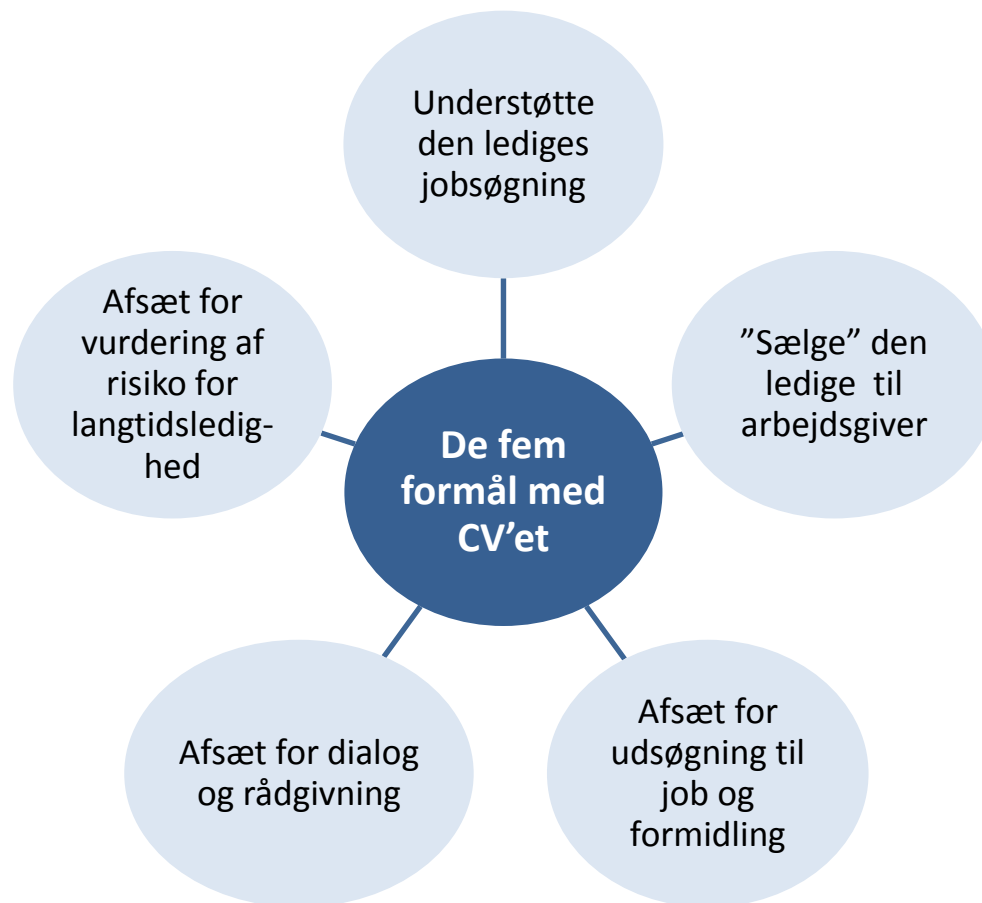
De fem formål med CV'et

Understøtte den lediges jobsøgning

"Sælge" den ledige til arbejdsgiver

Afsæt for udsøgning til job og formidling

Afsæt for dialog og rådgivning

Afsæt for vurdering af risiko for langtidsledighed